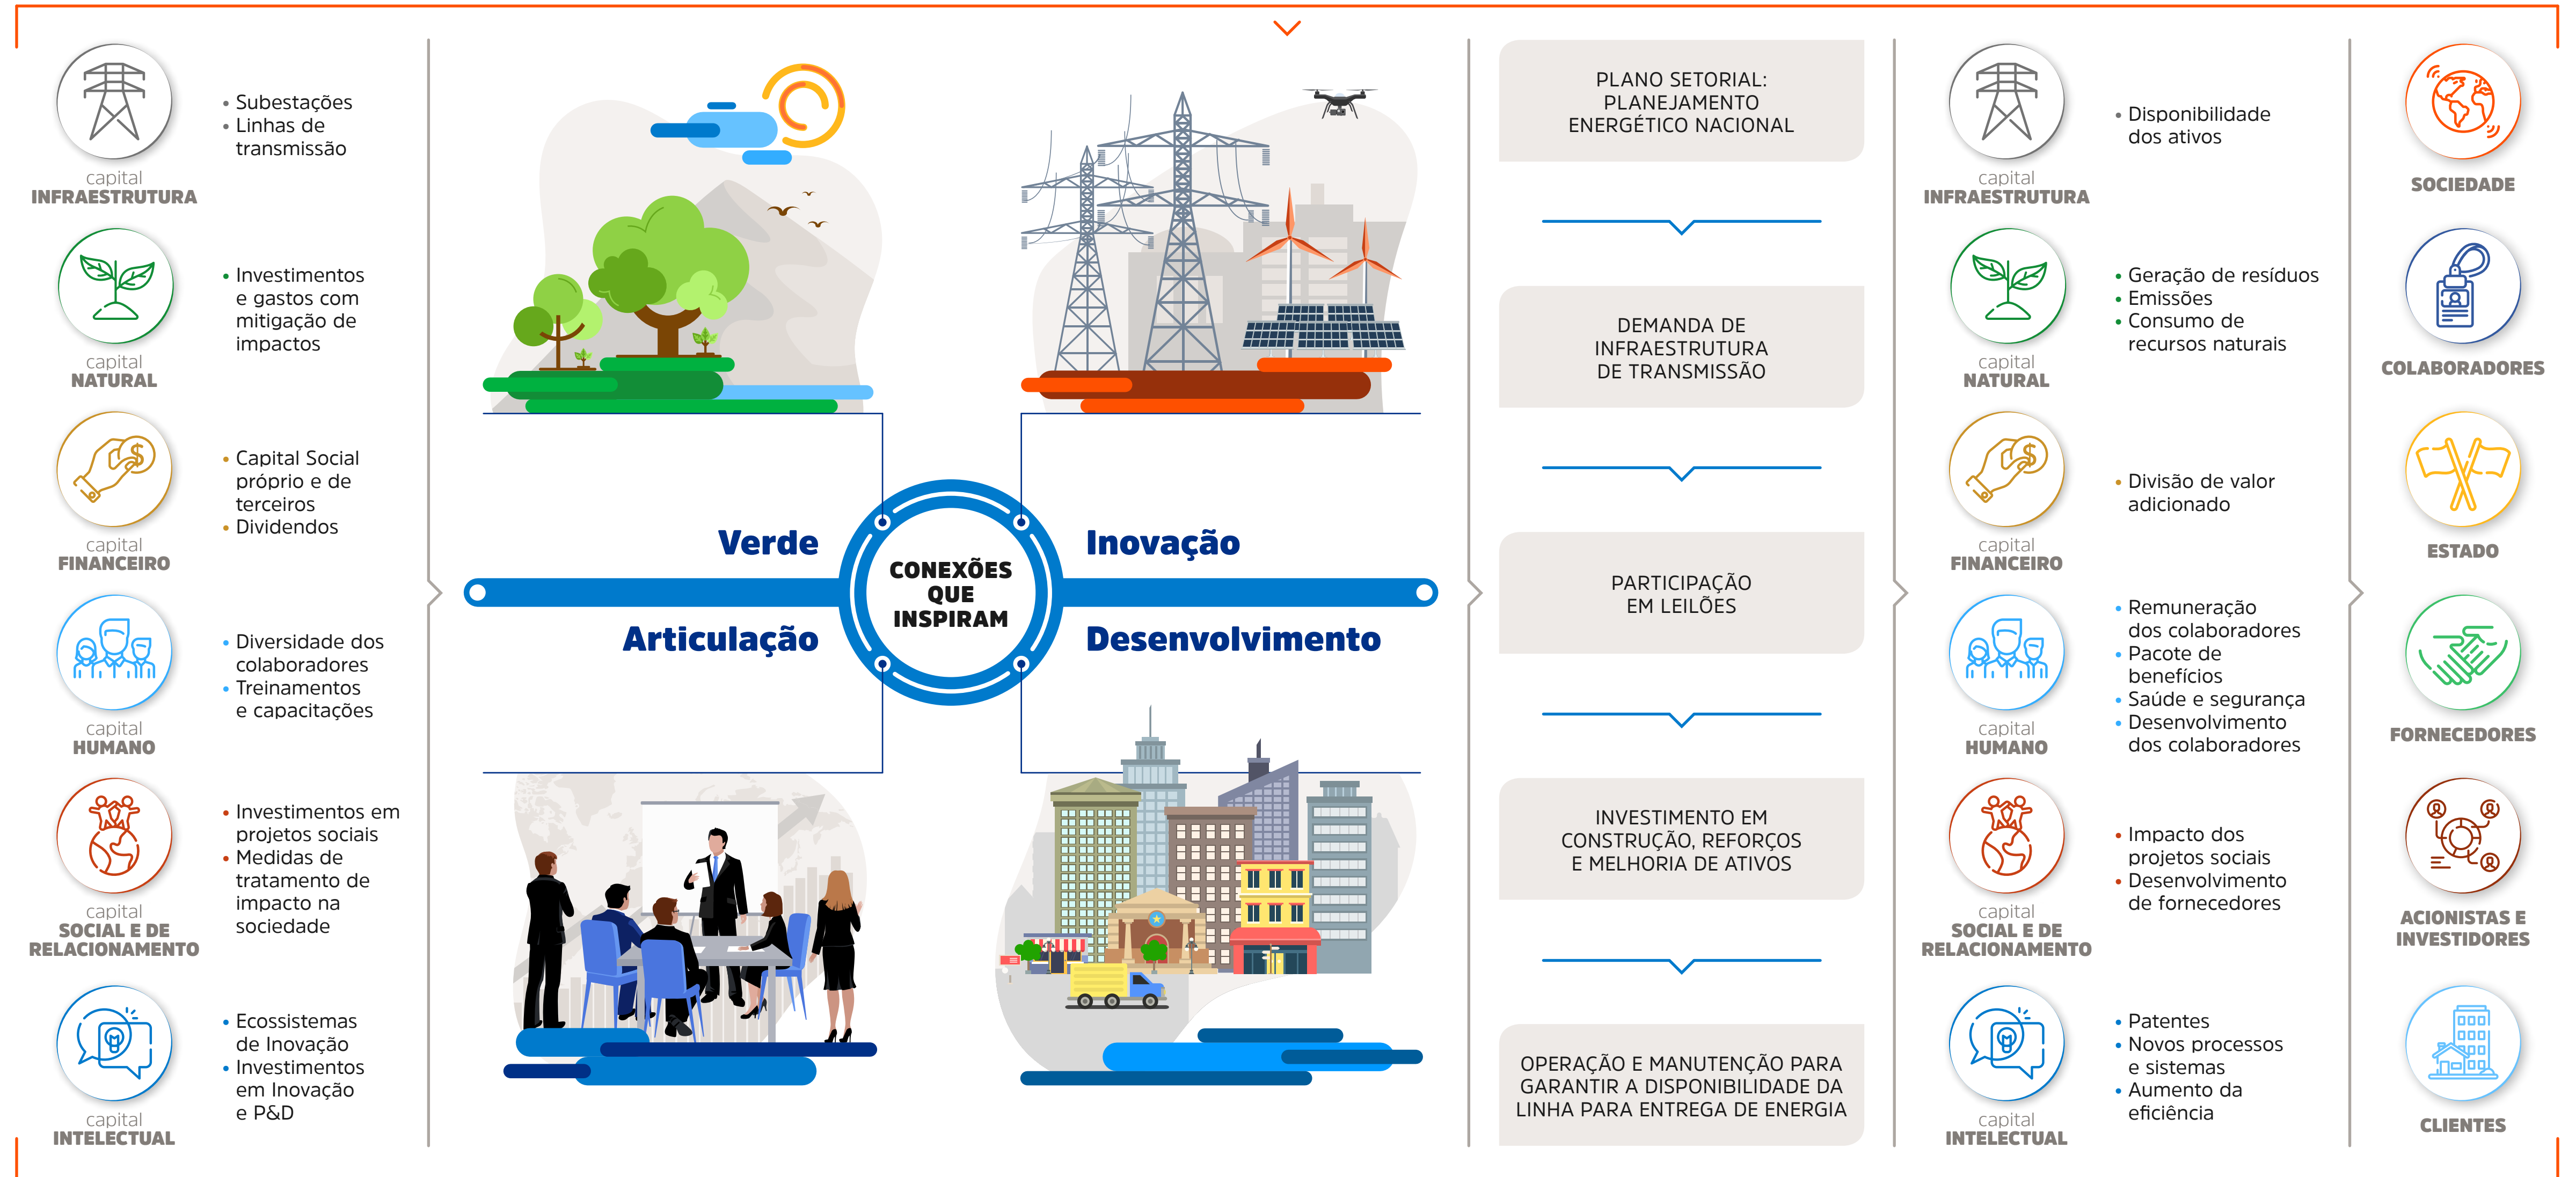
capital
INFRAESTRUTURA

• Subestações
• Linhas de transmissão

capital
NATURAL

• Investimentos e gastos com mitigação de impactos

capital
FINANCEIRO

• Capital Social próprio e de terceiros
• Dividendos

capital
HUMANO

• Diversidade dos colaboradores
• Treinamentos e capacitações

capital
SOCIAL E DE RELACIONAMENTO

• Investimentos em projetos sociais
• Medidas de tratamento de impacto na sociedade

capital
INTELECTUAL

• Ecossistemas de Inovação
• Investimentos em Inovação e P&D

Verde

Inovação

CONEXÕES QUE INSPIRAM

Articulação

Desenvolvimento

PLANO SETORIAL: PLANEJAMENTO ENERGÉTICO NACIONAL

DEMANDA DE INFRAESTRUTURA DE TRANSMISSÃO

PARTICIPAÇÃO EM LEILÕES

INVESTIMENTO EM CONSTRUÇÃO, REFORÇOS E MELHORIA DE ATIVOS

OPERAÇÃO E MANUTENÇÃO PARA GARANTIR A DISPONIBILIDADE DA LINHA PARA ENTREGA DE ENERGIA

capital
INFRAESTRUTURA

• Disponibilidade dos ativos

capital
NATURAL

• Geração de resíduos
• Emissões
• Consumo de recursos naturais

capital
FINANCEIRO

• Divisão de valor adicionado

capital
HUMANO

• Remuneração dos colaboradores
• Pacote de benefícios
• Saúde e segurança
• Desenvolvimento dos colaboradores

capital
SOCIAL E DE RELACIONAMENTO

• Impacto dos projetos sociais
• Desenvolvimento de fornecedores

capital
INTELECTUAL

• Patentes
• Novos processos e sistemas
• Aumento da eficiência

SOCIEDADE

COLABORADORES

ESTADO

FORNECEDORES

ACIONISTAS E INVESTIDORES

CLIENTES